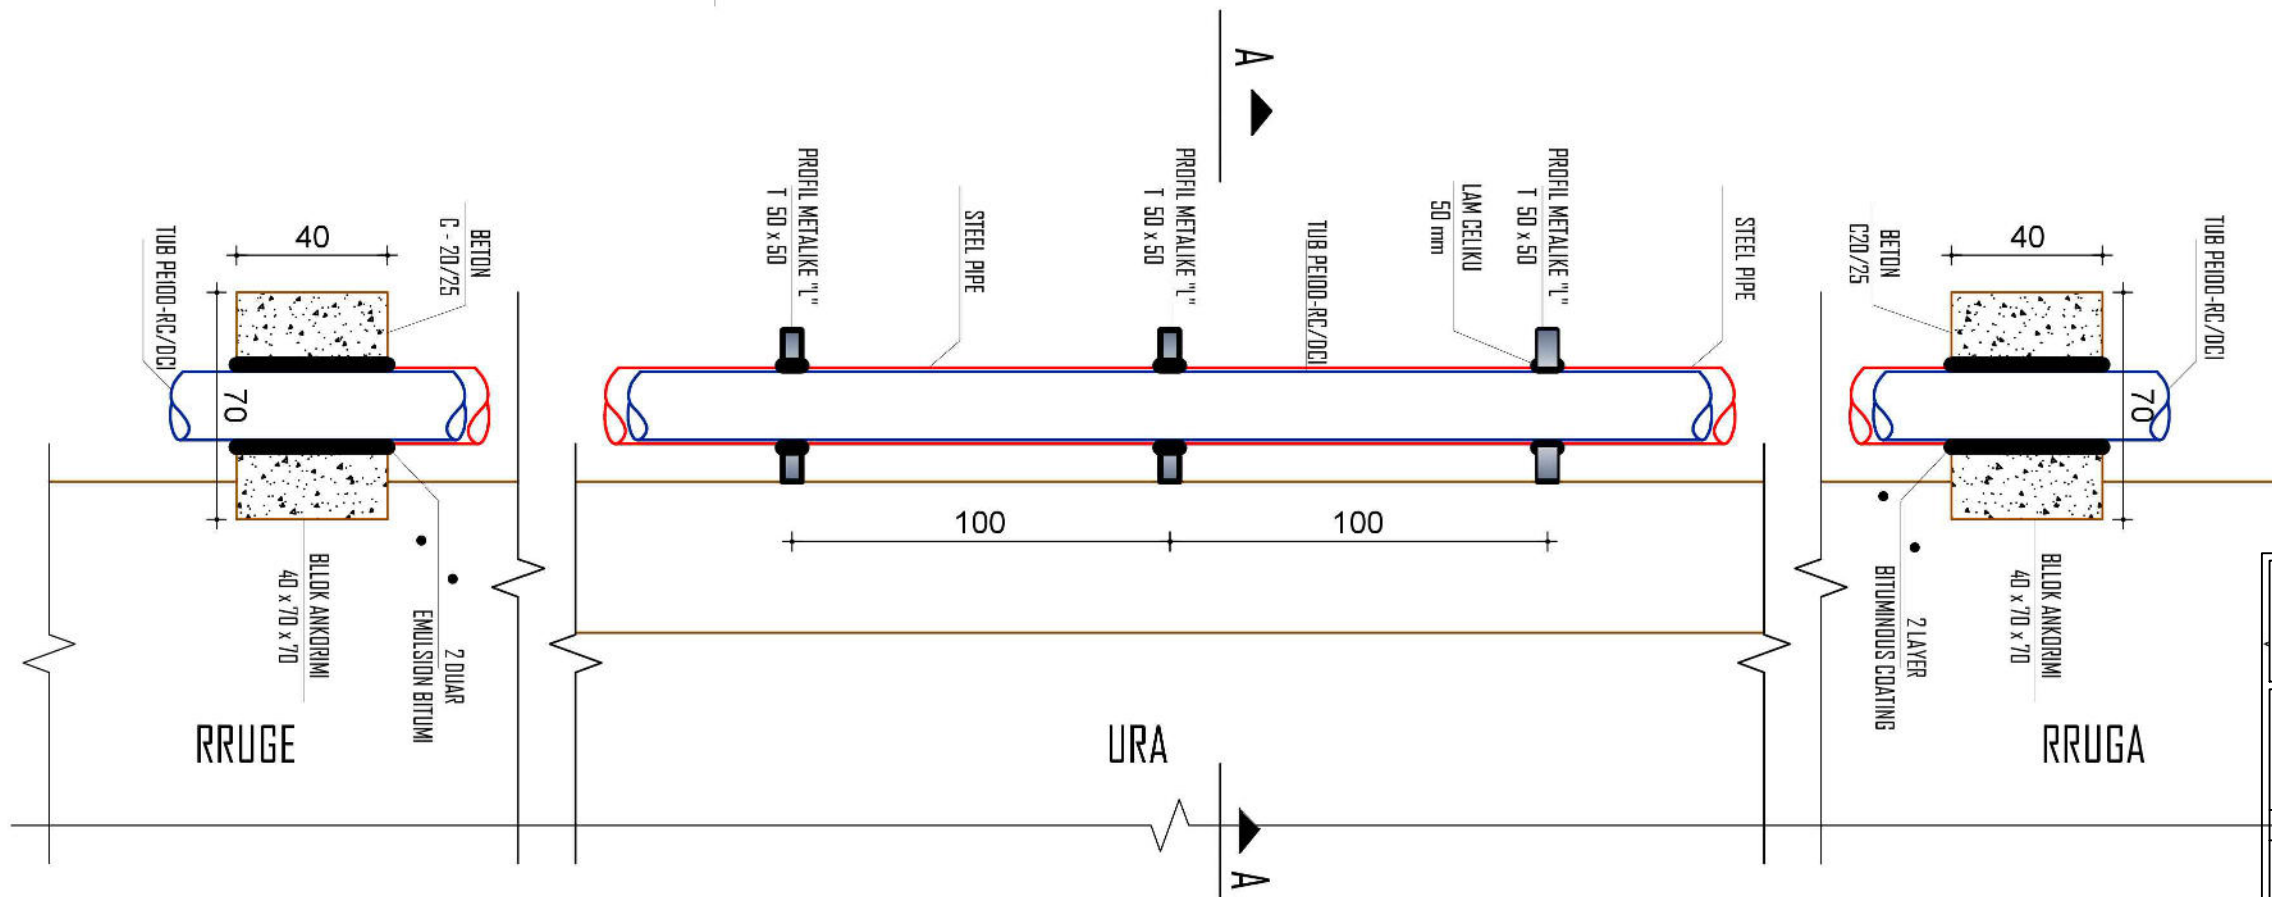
A

TUB PEIDD-RC/DCI

40

BETON C - 20/25

70

BLOK ANKORIMI 40 x 70 x 70

2 DUAR EMULSION BITUM

RRUGE

PROFIL METALIKE "L" T 50 x 50

STEEL PIPE

PROFIL METALIKE "L" T 50 x 50

TUB PEIDD-RC/DCI

LAM CELIKU 50 mm

PROFIL METALIKE "L" T 50 x 50

STEEL PIPE

100

100

URA

BETON C20/25

40

TUB PEIDD-RC/DCI

70

2 LAYER BITUMINOUS COATING

BLOK ANKORIMI 40 x 70 x 70

RRUGA

A